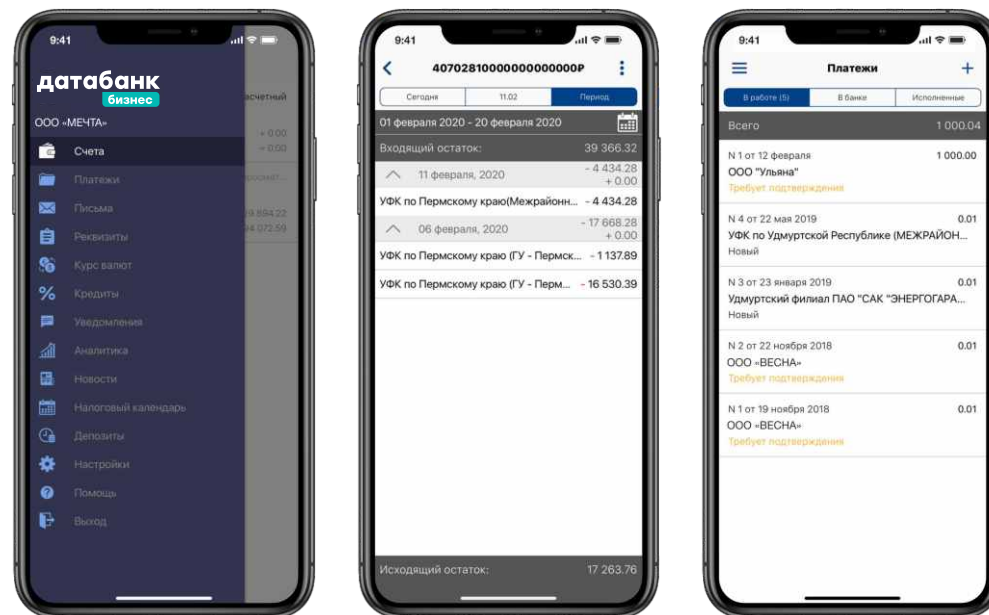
9:41

датабанк
бизнес

ООО «МЕЧТА»

Счета
Платежи
Письма
Реквизиты
Курс валют
Кредиты
Уведомления
Аналитика
Новости
Налоговый календарь
Депозиты
Настройки
Помощь
Выход

расчетный
+ 0.00
- 0.00
9 894.22
4 072.59

9:41

40702810000000000000Р

Сегодня | 11.02 | Период

01 февраля 2020 - 20 февраля 2020

Входящий остаток: 39 366.32

11 февраля, 2020 - 4 434.28 + 0.00

УФК по Пермскому краю(Межрайонн... - 4 434.28

06 февраля, 2020 - 17 668.28 + 0.00

УФК по Пермскому краю (ГУ - Пермск... - 1 137.89

УФК по Пермскому краю (ГУ - Перм... - 16 530.39

Исходящий остаток: 17 263.76

9:41

Платежи

В работе (5) | В банке | Исполненные

Всего 1 000.04

N 1 от 12 февраля 1 000.00
ООО "Ульяна"
Требует подтверждения

N 4 от 22 мая 2019 0.01
УФК по Удмуртской Республике (МЕЖРАЙОН...
Новый

N 3 от 23 января 2019 0.01
Удмуртский филиал ПАО "САК "ЭНЕРГОГАРА...
Новый

N 2 от 22 ноября 2018 0.01
ООО «ВЕСНА»
Требует подтверждения

N 1 от 19 ноября 2018 0.01
ООО «ВЕСНА»
Требует подтверждения